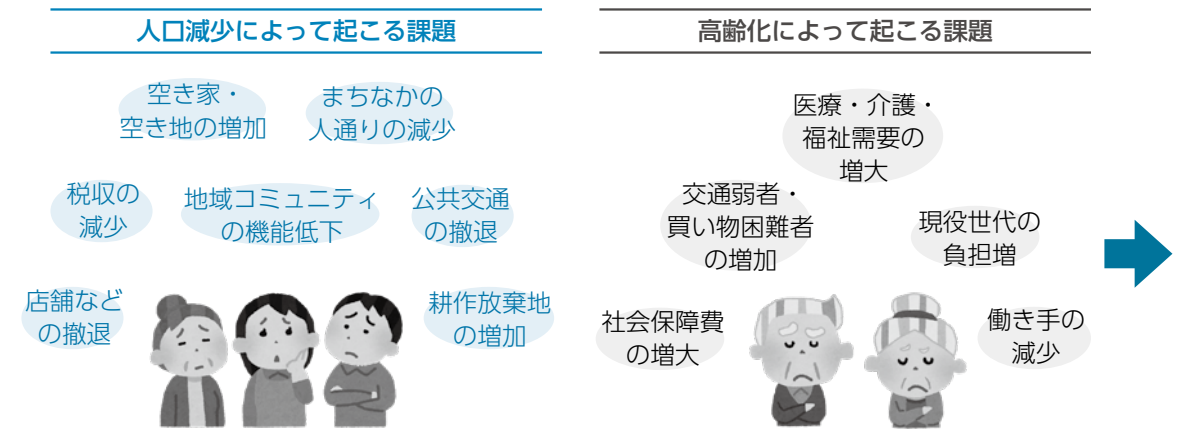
人口減少によって起こる課題

空き家・空き地の増加

まちなかの人通りの減少

税収の減少

地域コミュニティの機能低下

公共交通の撤退

店舗などの撤退

耕作放棄地の増加

高齢化によって起こる課題

医療・介護・福祉需要の増大

交通弱者・買い物困難者の増加

現役世代の負担増

社会保障費の増大

働き手の減少